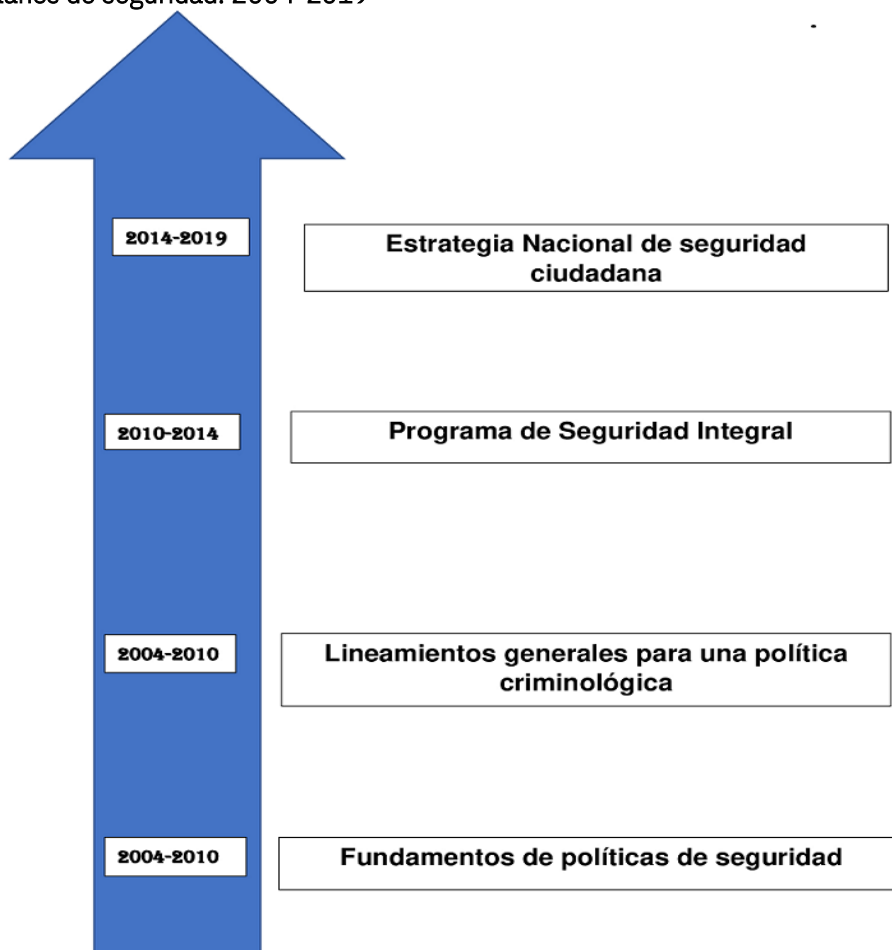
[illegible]anes de seguridad. 2004-2019

2014-2019

Estrategia Nacional de seguridad ciudadana

2010-2014

Programa de Seguridad Integral

2004-2010

Lineamientos generales para una política criminológica

2004-2010

Fundamentos de políticas de seguridad